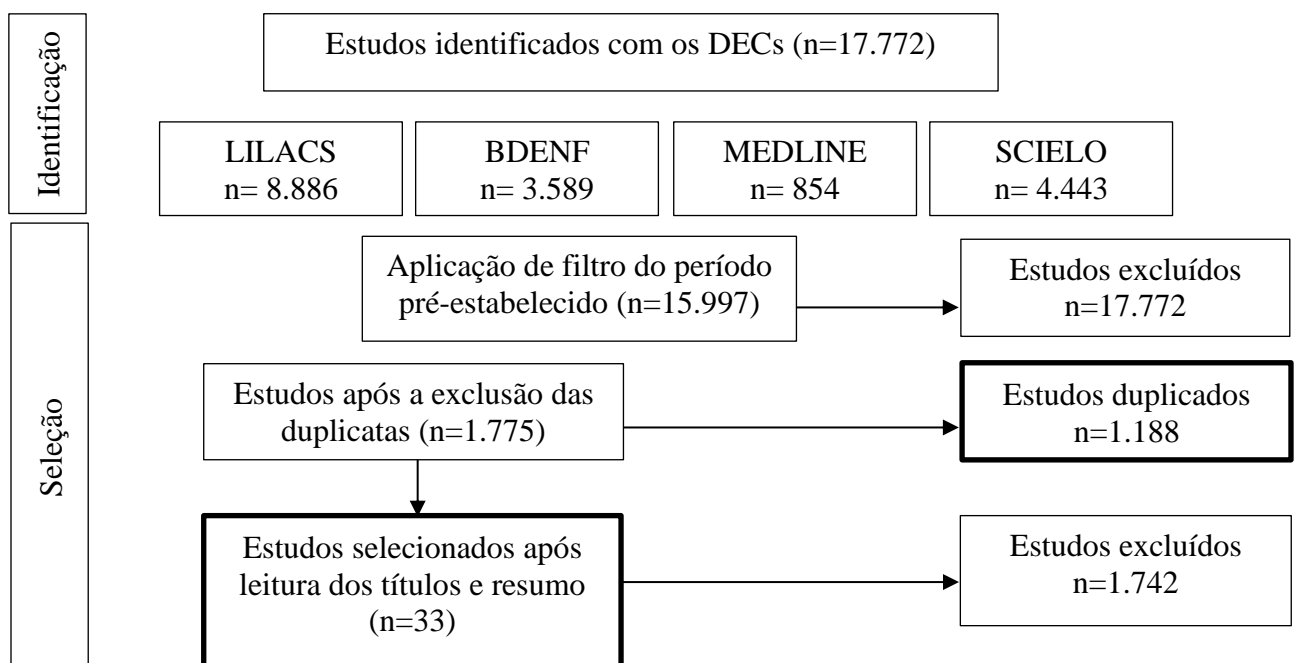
Identificação

Estudos identificados com os DECs (n=17.772)

LILACS
n= 8.886

BDENF
n= 3.589

MEDLINE
n= 854

SCIELO
n= 4.443

Seleção

Aplicação de filtro do período pré-estabelecido (n=15.997)

Estudos excluídos
n=17.772

Estudos após a exclusão das duplicatas (n=1.775)

Estudos duplicados
n=1.188

Estudos selecionados após leitura dos títulos e resumo (n=33)

Estudos excluídos
n=1.742